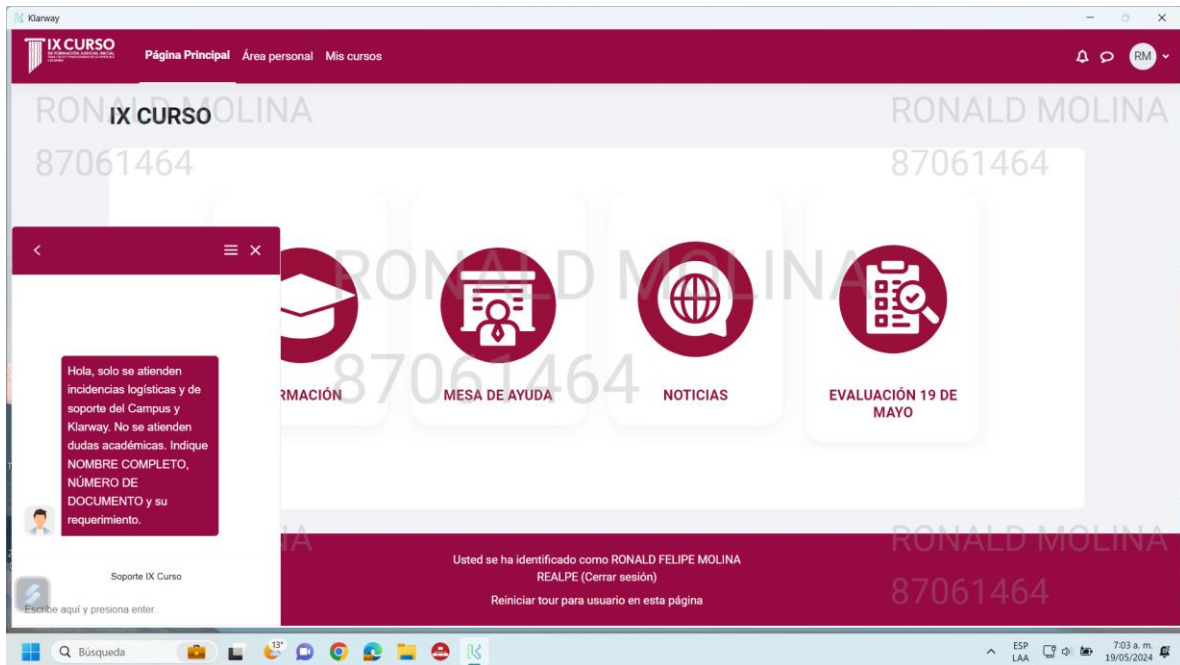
Klarway

IX CURSO

Página Principal Área personal Mis cursos

RM

RONALD MOLINA
87061464

IX CURSO

RONALD MOLINA
87061464

RONALD MOLINA
87061464

RMACIÓN

MESA DE AYUDA

NOTICIAS

EVALUACIÓN 19 DE MAYO

Hola, solo se atienden incidencias logísticas y de soporte del Campus y Klarway. No se atienden dudas académicas. Indique NOMBRE COMPLETO, NÚMERO DE DOCUMENTO y su requerimiento.

Soporte IX Curso

Escribe aquí y presiona enter..

Usted se ha identificado como RONALD FELIPE MOLINA REALPE (Cerrar sesión)

Reiniciar tour para usuario en esta página

RONALD MOLINA
87061464

Búsqueda

13°

ESP LAA

7:03 a. m.
19/05/2024